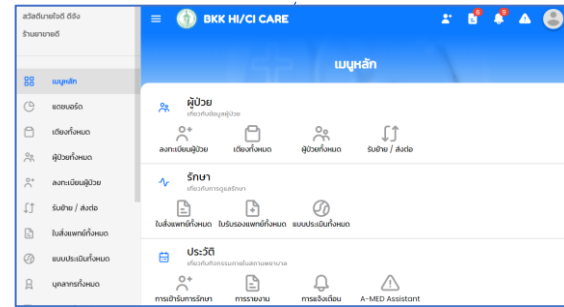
สวัสดีนายไอดี ดีจัง
ร้านขายยาดี

เมนูหลัก
แดชบอร์ด
เตียงทั้งหมด
ผู้ป่วยทั้งหมด
ลงทะเบียนผู้ป่วย
รับย้าย / ส่งต่อ
ใบสั่งแพทย์ทั้งหมด
แบบประเมินทั้งหมด
บุคลากรทั้งหมด

BKK HI/CI CARE

เมนูหลัก

ผู้ป่วย
เกี่ยวกับข้อมูลผู้ป่วย

ลงทะเบียนผู้ป่วย
เตียงทั้งหมด
ผู้ป่วยทั้งหมด
รับย้าย / ส่งต่อ

รักษา
เกี่ยวกับการดูแลรักษา

ใบสั่งแพทย์ทั้งหมด
ใบรับรองแพทย์ทั้งหมด
แบบประเมินทั้งหมด

ประวัติ
เกี่ยวกับกิจกรรมการรักษาพยาบาล

การเข้ารับการรักษา
การรายงาน
การแจ้งเตือน
A-MED Assistant